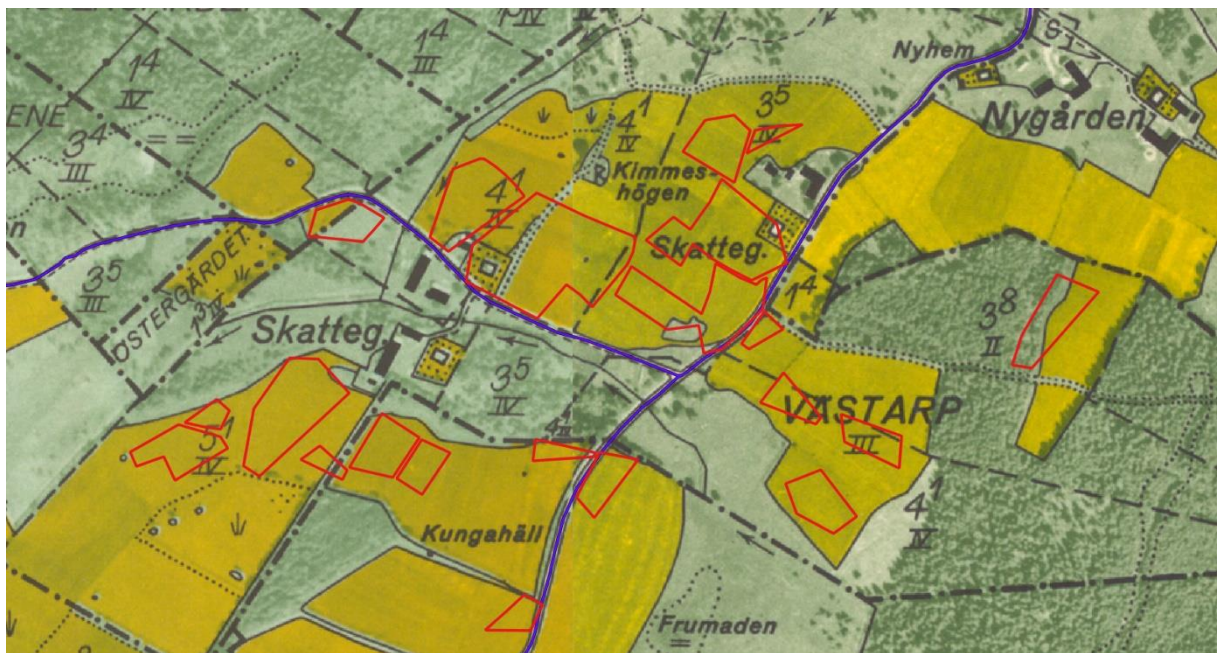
Nyhem
Nygården
ENE
$1^4$ III
$1^4$ IV
$3^4$ III
$3^5$ III
$4^1$ IV
$3^5$ IV
Kimmes-högen
$4^1$ IV
Skatteg.
ÖSTERGÅRDET
$1^3$ IV
Skatteg.
$1^4$
$3^8$ II
$3^5$ IV
VÄSTARP
III
$5^1$ IV
$4^1$ IV
Kungahäll
Frumaden